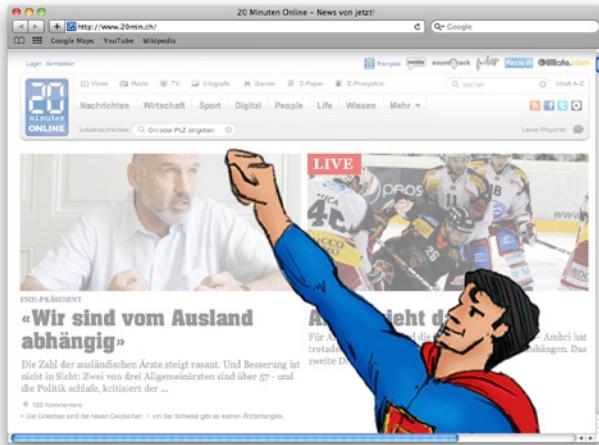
20 Minuten Online – News von jetzt!

http://www.20min.ch/

Google

Google Maps YouTube Wikipedia

Login Anmelden

français mobile soundcheck friday Pause.ch tilllate.com

Video Radio TV Infografik Games E-Paper E-Prospekte

Suchen

Inhalt A-Z

20 minuten ONLINE

Nachrichten Wirtschaft Sport Digital People Life Wissen Mehr

Lokalnachrichten

Ort oder PLZ eingeben

Leser-Reporter

LIVE

FMH-PRÄSIDENT

«Wir sind vom Ausland abhängig»

Die Zahl der ausländischen Ärzte steigt rasant. Und Besserung ist nicht in Sicht: Zwei von drei Allgemeinärzten sind über 57 - und die Politik schlafe, kritisiert der ...

122 Kommentare

Die Griechen sind die neuen Deutschen

«In der Schweiz gibt es keinen Ärztemangel»

A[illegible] ieht d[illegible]

Für A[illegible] – Ambri hat trotzde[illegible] ngen. Das zweite D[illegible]